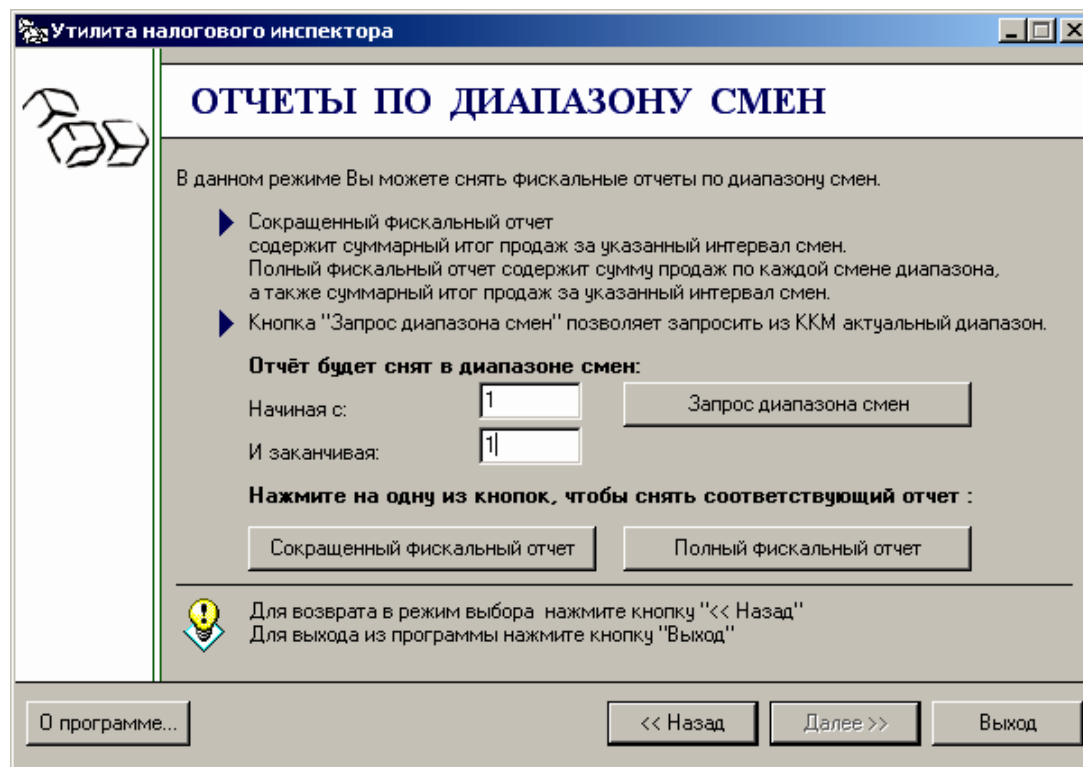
Утилита налогового инспектора

ОТЧЕТЫ ПО ДИАПАЗОНУ СМЕН

В данном режиме Вы можете снять фискальные отчеты по диапазону смен.

Сокращенный фискальный отчет содержит суммарный итог продаж за указанный интервал смен. Полный фискальный отчет содержит сумму продаж по каждой смене диапазона, а также суммарный итог продаж за указанный интервал смен.

Кнопка "Запрос диапазона смен" позволяет запросить из ККМ актуальный диапазон.

Отчёт будет снят в диапазоне смен:

Начиная с: 1

Запрос диапазона смен

И заканчивая: 1

Нажмите на одну из кнопок, чтобы снять соответствующий отчет :

Сокращенный фискальный отчет

Полный фискальный отчет

Для возврата в режим выбора нажмите кнопку "<< Назад"
Для выхода из программы нажмите кнопку "Выход"

О программе...

<< Назад

Далее >>

Выход